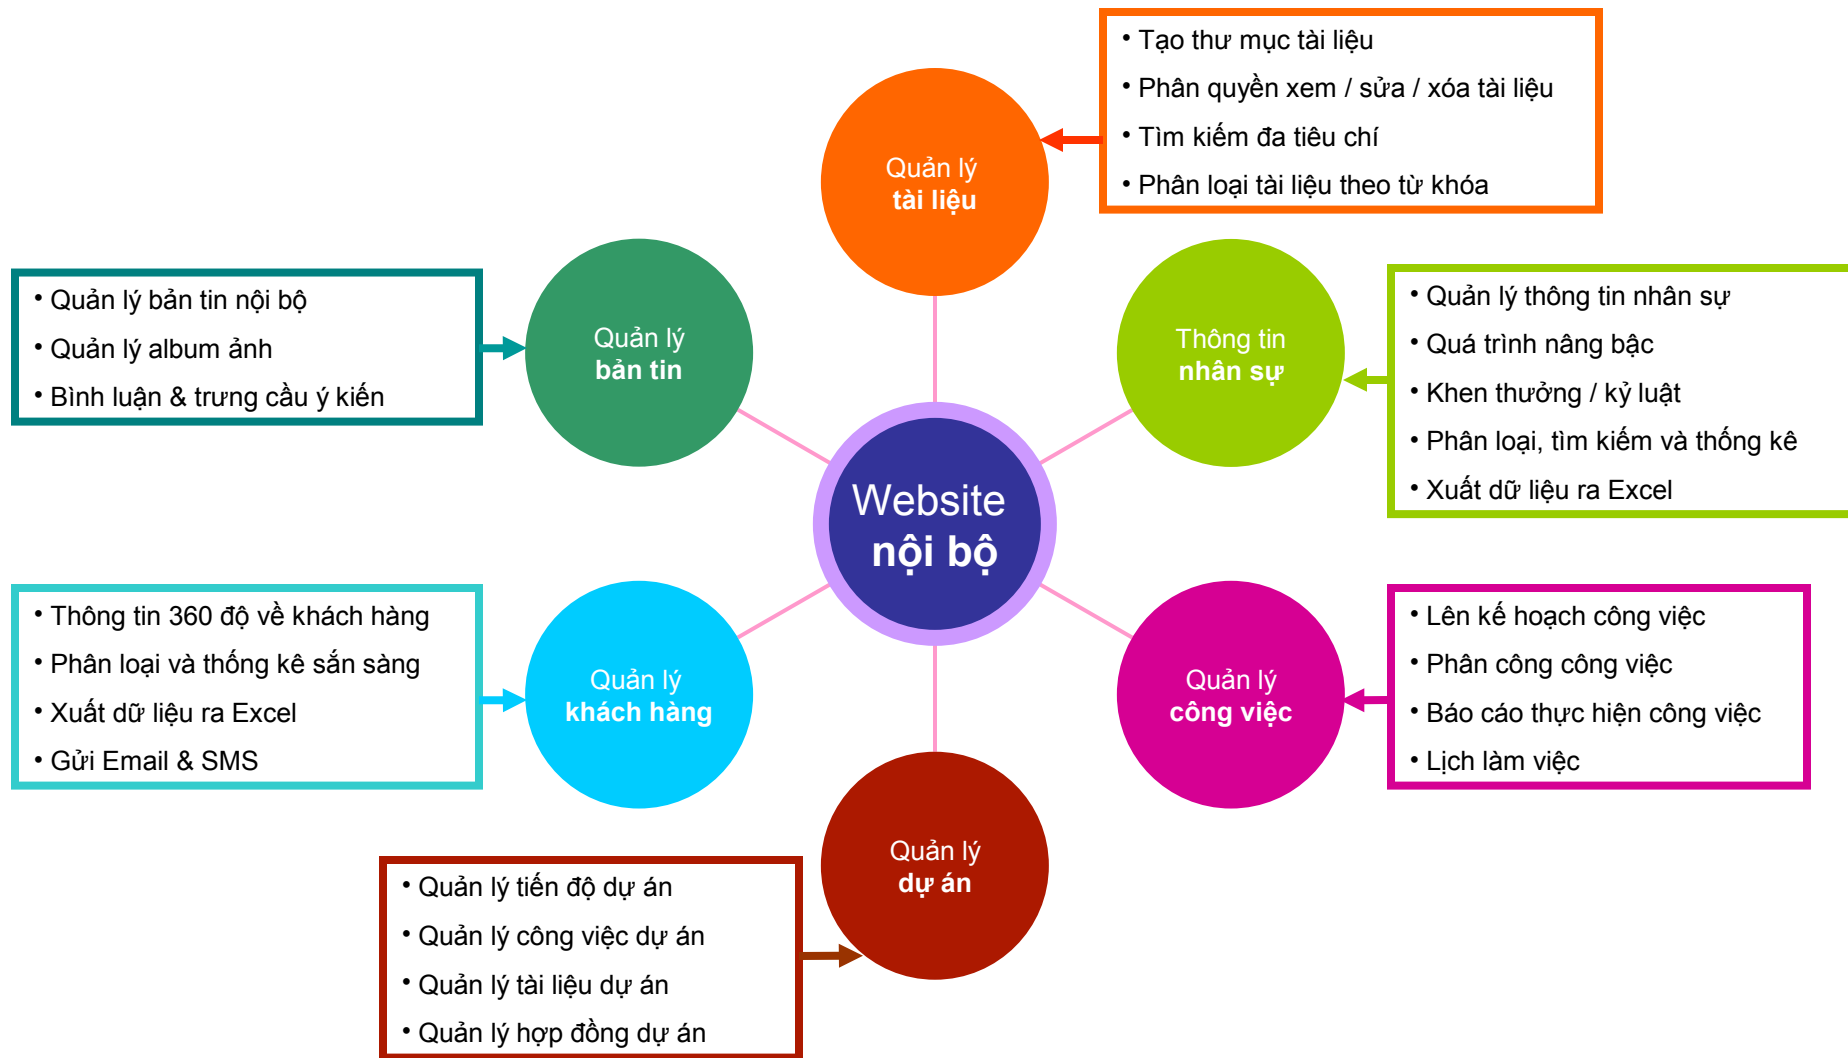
• Tạo thư mục tài liệu
• Phân quyền xem / sửa / xóa tài liệu
• Tìm kiếm đa tiêu chí
• Phân loại tài liệu theo từ khóa

Quản lý
tài liệu

• Quản lý bản tin nội bộ
• Quản lý album ảnh
• Bình luận & trưng cầu ý kiến

Quản lý
bản tin

Thông tin
nhân sự

• Quản lý thông tin nhân sự
• Quá trình nâng bậc
• Khen thưởng / kỷ luật
• Phân loại, tìm kiếm và thống kê
• Xuất dữ liệu ra Excel

Website
nội bộ

• Thông tin 360 độ về khách hàng
• Phân loại và thống kê sẵn sàng
• Xuất dữ liệu ra Excel
• Gửi Email & SMS

Quản lý
khách hàng

Quản lý
công việc

• Lên kế hoạch công việc
• Phân công công việc
• Báo cáo thực hiện công việc
• Lịch làm việc

Quản lý
dự án

• Quản lý tiến độ dự án
• Quản lý công việc dự án
• Quản lý tài liệu dự án
• Quản lý hợp đồng dự án